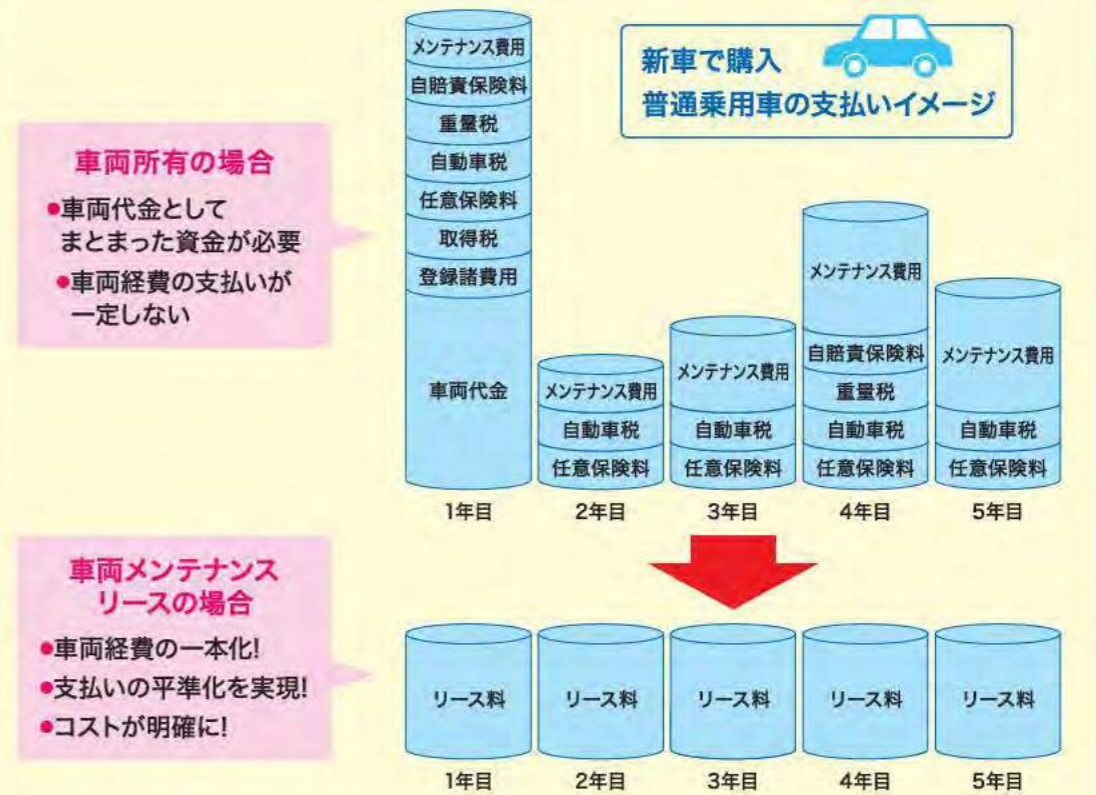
新車で購入
普通乗用車の支払いイメージ

車両所有の場合
●車両代金としてまとまった資金が必要
●車両経費の支払いが一定しない

メンテナンス費用
自賠責保険料
重量税
自動車税
任意保険料
取得税
登録諸費用
車両代金
1年目

メンテナンス費用
自動車税
任意保険料
2年目

メンテナンス費用
自動車税
任意保険料
3年目

メンテナンス費用
自賠責保険料
重量税
自動車税
任意保険料
4年目

メンテナンス費用
自動車税
任意保険料
5年目

車両メンテナンスリースの場合
●車両経費の一本化!
●支払いの平準化を実現!
●コストが明確に!

リース料
1年目
リース料
2年目
リース料
3年目
リース料
4年目
リース料
5年目